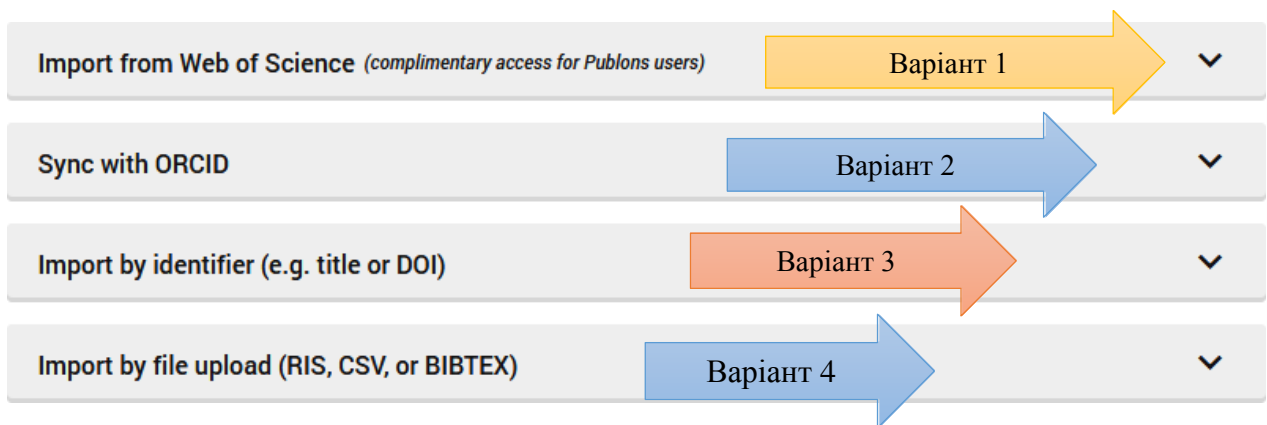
Import from Web of Science *(complimentary access for Publons users)* Варіант 1

Sync with ORCID Варіант 2

Import by identifier (e.g. title or DOI) Варіант 3

Import by file upload (RIS, CSV, or BIBTEX) Варіант 4